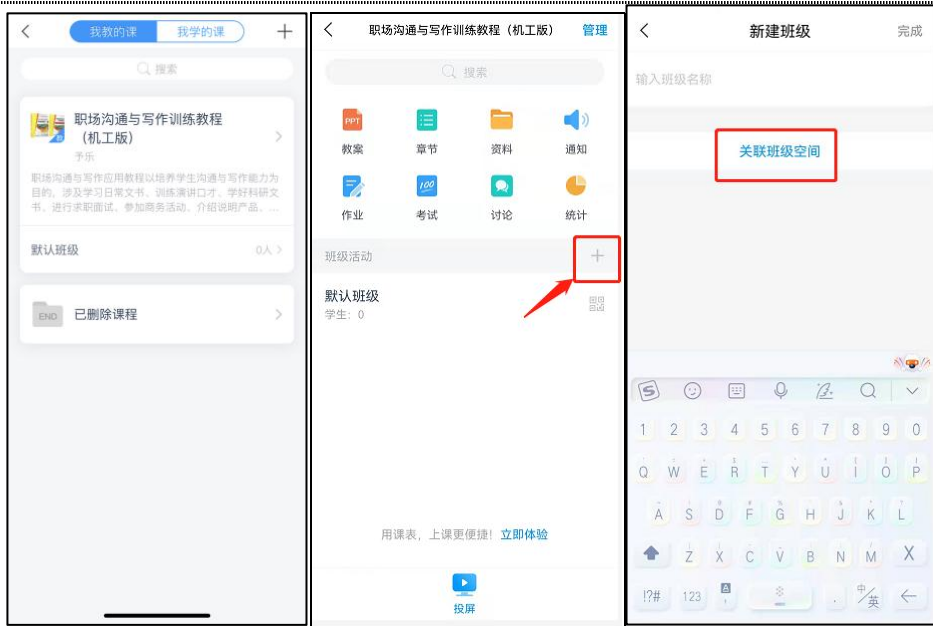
我教的课 我学的课 +

搜索

职场沟通与写作训练教程（机工版）

予乐

职场沟通与写作应用教程以培养学生沟通与写作能力为目的，涉及学习日常文书、训练演讲口才、学好科研文书、进行求职面试、参加商务活动、介绍说明产品、...

默认班级 0人

END 已删除课程

职场沟通与写作训练教程（机工版） 管理

搜索

PPT 教案 章节 资料 通知

作业 100 考试 讨论 统计

班级活动 +

默认班级

学生：0

用课表，上课更便捷！立即体验

投屏

新建班级 完成

输入班级名称

关联班级空间

1 2 3 4 5 6 7 8 9 0

Q W E R T Y U I O P

A S D F G H J K L

Z X C V B N M

!?# 123 , 。 中/英